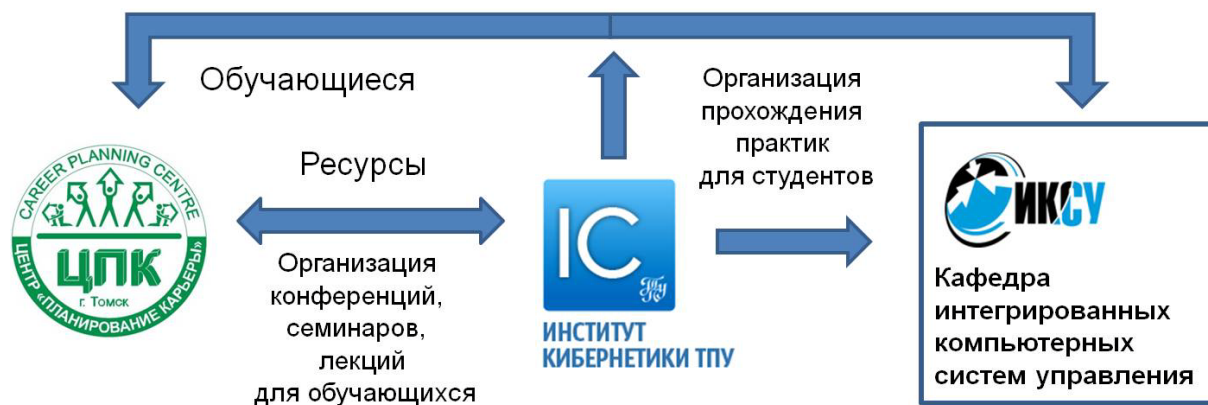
Обучающиеся

Ресурсы

CAREER PLANNING CENTRE
ЦПК
г. Томск
ЦЕНТР «ПЛАНИРОВАНИЕ КАРЬЕРЫ»

Организация конференций, семинаров, лекций для обучающихся

IC
ТПУ
ИНСТИТУТ КИБЕРНЕТИКИ ТПУ

Организация прохождения практик для студентов

ИКСУ

Кафедра интегрированных компьютерных систем управления